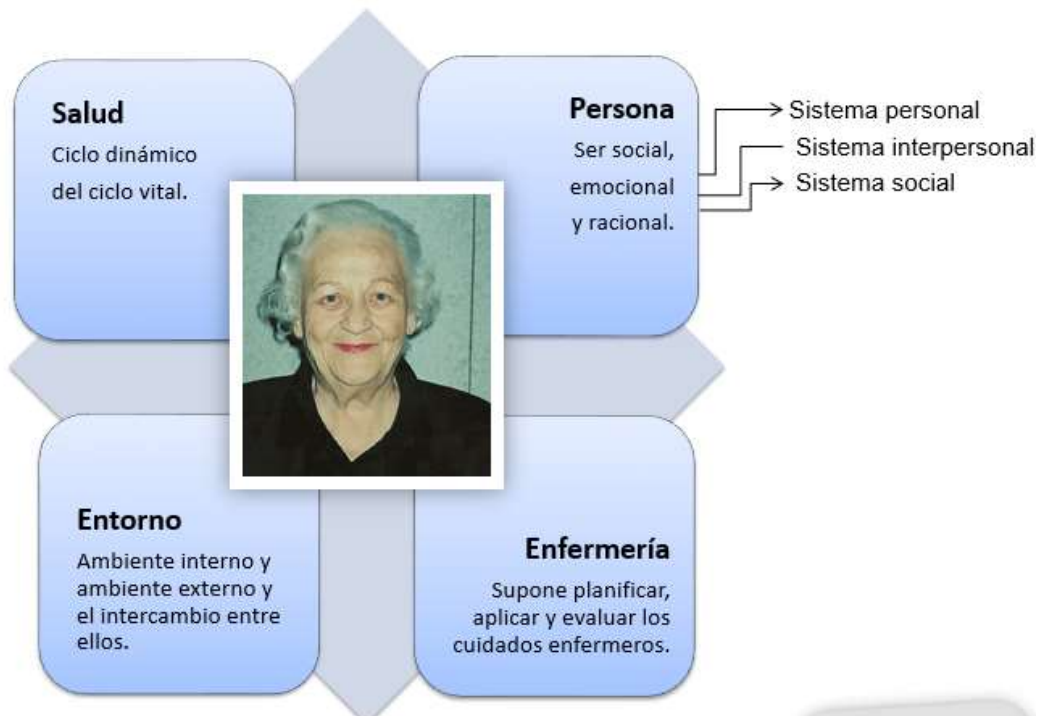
**Salud**
Ciclo dinámico del ciclo vital.

**Persona**
Ser social, emocional y racional.

Sistema personal
Sistema interpersonal
Sistema social

**Entorno**
Ambiente interno y ambiente externo y el intercambio entre ellos.

**Enfermería**
Supone planificar, aplicar y evaluar los cuidados enfermeros.